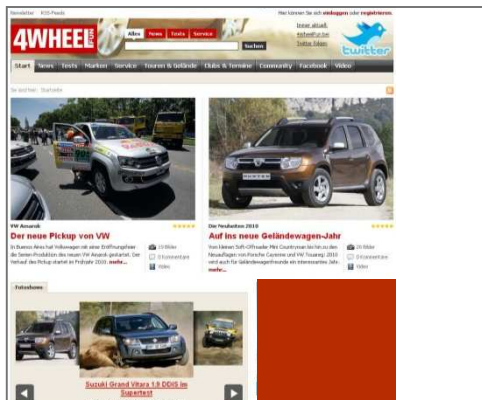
Newsletter | RSS-Feeds

Hier können Sie sich einloggen oder registrieren.

4WHEEL FUN

Alles | News | Tests | Service

Suchen

Immer aktuell: 4wheelfun bei Twitter folgen

twitter

Start | News | Tests | Marken | Service | Touren & Gelände | Clubs & Termine | Community | Facebook | Video

Sie sind hier: Startseite

VW Amarok

Der neue Pickup von VW

In Buenos Aires hat Volkswagen mit einer Eröffnungsfeier die Serien-Produktion des neuen VW Amarok gestartet. Der Verkauf des Pickup startet im Frühjahr 2010. mehr...

20 Bilder
0 Kommentare
Video

Die Neuheiten 2010

Auf ins neue Geländewagen-Jahr

Von kleinen Soft-Offroader Mini Countryman bis hin zu den Neuauflagen von Porsche Cayenne und VW Touareg: 2010 wird für Geländewagenfreunde ein interessantes Jahr. mehr...

20 Bilder
0 Kommentare
Video

Fotoshows

Suzuki Grand Vitara 1.9 DDIS im Supertest